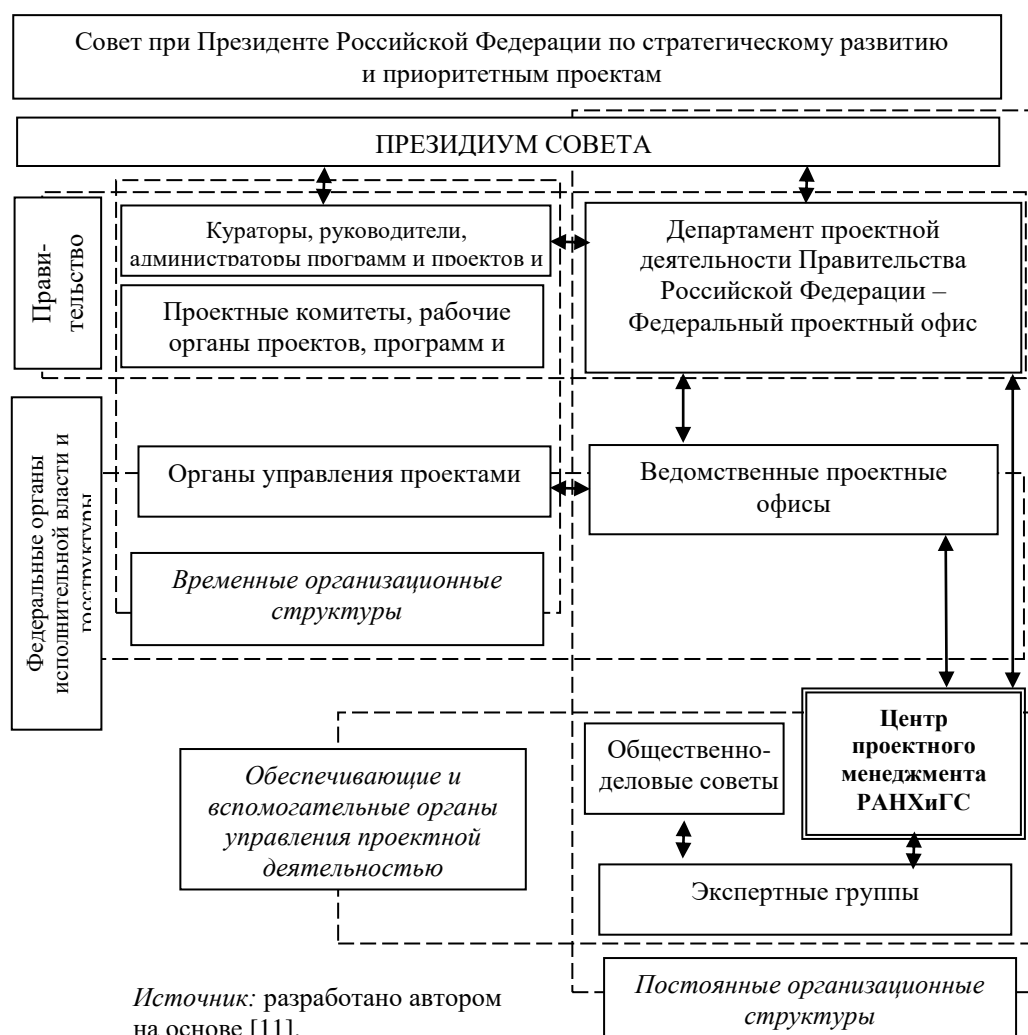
Совет при Президенте Российской Федерации по стратегическому развитию и приоритетным проектам

ПРЕЗИДИУМ СОВЕТА

Прави-тельство

Кураторы, руководители, администраторы программ и проектов и

Проектные комитеты, рабочие органы проектов, программ и

Департамент проектной деятельности Правительства Российской Федерации – Федеральный проектный офис

Федеральные органы исполнительной власти и госструктуры

Органы управления проектами

Ведомственные проектные офисы

*Временные организационные структуры*

*Обеспечивающие и вспомогательные органы управления проектной деятельностью*

Общественно-деловые советы

**Центр проектного менеджмента РАНХиГС**

Экспертные группы

*Постоянные организационные структуры*

*Источник:* разработано автором на основе [11].